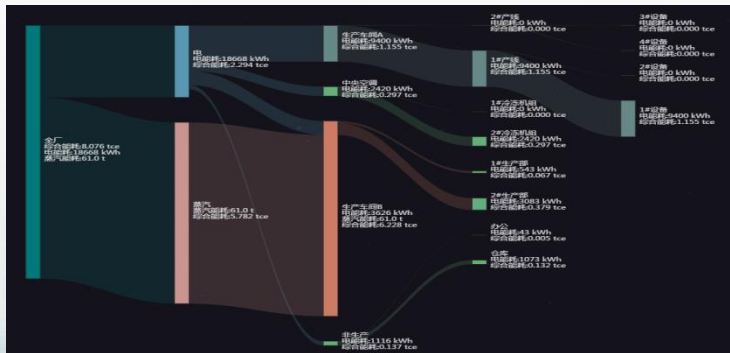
全厂
综合能耗:8.076 tce
电能耗:18668 kWh
蒸汽能耗:61.0 t

电
电能耗:18668 kWh
综合能耗:2.294 tce

蒸汽
蒸汽能耗:61.0 t
综合能耗:5.782 tce

生产车间A
电能耗:9400 kWh
综合能耗:1.155 tce

中央空调
电能耗:2420 kWh
综合能耗:0.297 tce

生产车间B
电能耗:3626 kWh
蒸汽能耗:61.0 t
综合能耗:6.228 tce

非生产
电能耗:1116 kWh
综合能耗:0.137 tce

2#产线
电能耗:0 kWh
综合能耗:0.000 tce

1#产线
电能耗:9400 kWh
综合能耗:1.155 tce

1#冷冻机组
电能耗:0 kWh
综合能耗:0.000 tce

2#冷冻机组
电能耗:2420 kWh
综合能耗:0.297 tce

1#生产部
电能耗:543 kWh
综合能耗:0.067 tce

2#生产部
电能耗:3083 kWh
综合能耗:0.379 tce

办公
电能耗:43 kWh
综合能耗:0.005 tce

仓库
电能耗:1073 kWh
综合能耗:0.132 tce

3#设备
电能耗:0 kWh
综合能耗:0.000 tce

4#设备
电能耗:0 kWh
综合能耗:0.000 tce

2#设备
电能耗:0 kWh
综合能耗:0.000 tce

1#设备
电能耗:9400 kWh
综合能耗:1.155 tce